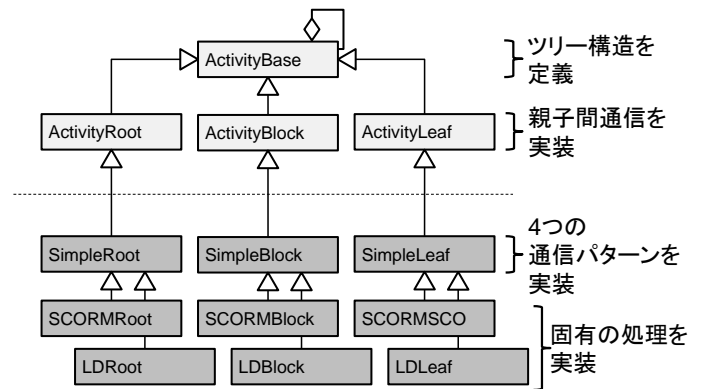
ActivityBase

ツリー構造を定義

ActivityRoot

ActivityBlock

ActivityLeaf

親子間通信を実装

4つの通信パターンを実装

SimpleRoot

SimpleBlock

SimpleLeaf

SCORMRoot

SCORMBlock

SCORMSCO

固有の処理を実装

LDRoot

LDBlock

LDLeaf